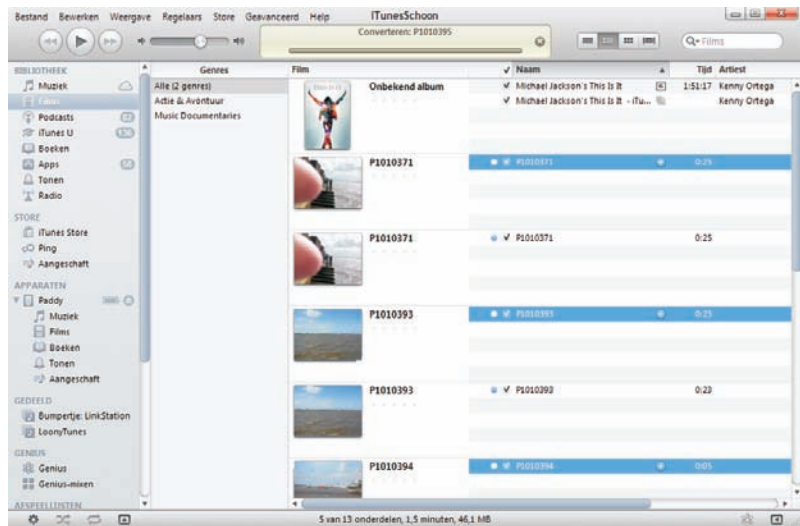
Bestand Bewerken Weergave Regelaars Store Geavanceerd Help

iTunesSchoon

Converteren: P1010395

Q• Films

BIBLIOTHEEK
Muziek
Films
Podcasts
iTunes U
Boeken
Apps
Tonen
Radio

STORE
iTunes Store
Ping
Aangeschaft

APPARATEN
Paddy
Muziek
Films
Boeken
Tonen
Aangeschaft

GEDEELD
Bumpertje: LinkStation
LoonyTunes

GENIUS
Genius
Genius-mixen

AFSPEELLIJSTEN

| Genres |
|---|
| Alle (2 genres) |
| Actie & Avontuur |
| Music Documentaries |

| Film | | ✓ Naam | Tijd | Artiest |
|---|---|---|---|---|
| | Onbekend album | ✓ Michael Jackson's This Is It | 1:51:17 | Kenny Ortega |
| | | ✓ Michael Jackson's This Is It - iTu... | | Kenny Ortega |
| | P1010371 | ✓ P1010371 | 0:25 | |
| | P1010371 | ✓ P1010371 | 0:25 | |
| | P1010393 | ✓ P1010393 | 0:23 | |
| | P1010393 | ✓ P1010393 | 0:23 | |
| | P1010394 | ✓ P1010394 | 0:05 | |

5 van 13 onderdelen, 1,5 minuten, 46,1 MB